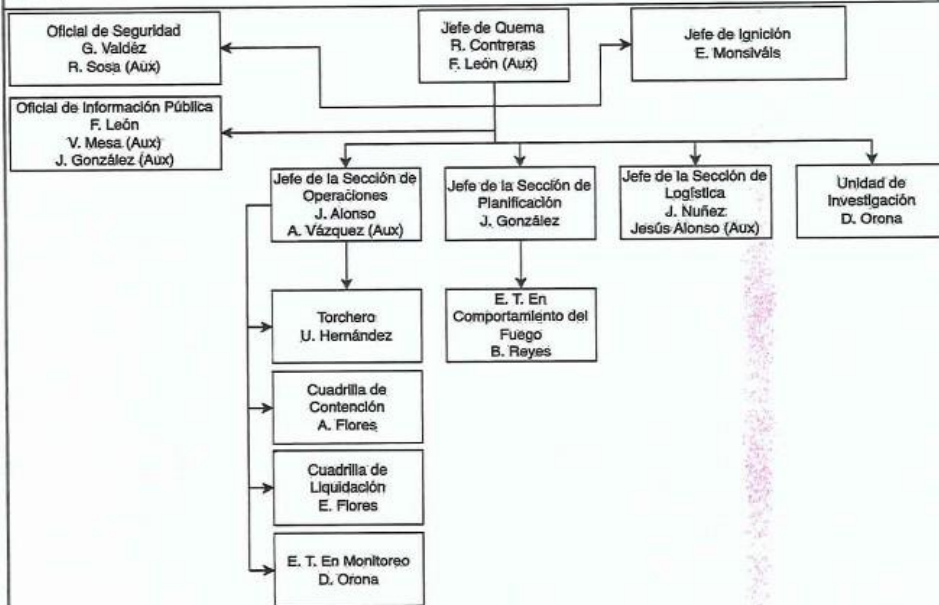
Jefe de Quema
R. Contreras
F. León (Aux)

Oficial de Seguridad
G. Valdéz
R. Sosa (Aux)

Jefe de Ignición
E. Monsiváls

Oficial de Información Pública
F. León
V. Mesa (Aux)
J. González (Aux)

Jefe de la Sección de Operaciones
J. Alonso
A. Vázquez (Aux)

Jefe de la Sección de Planificación
J. González

Jefe de la Sección de Logística
J. Nuñez
Jesús Alonso (Aux)

Unidad de Investigación
D. Orona

Torchero
U. Hernández

E. T. En Comportamiento del Fuego
B. Reyes

Cuadrilla de Contención
A. Flores

Cuadrilla de Liquidación
E. Flores

E. T. En Monitoreo
D. Orona